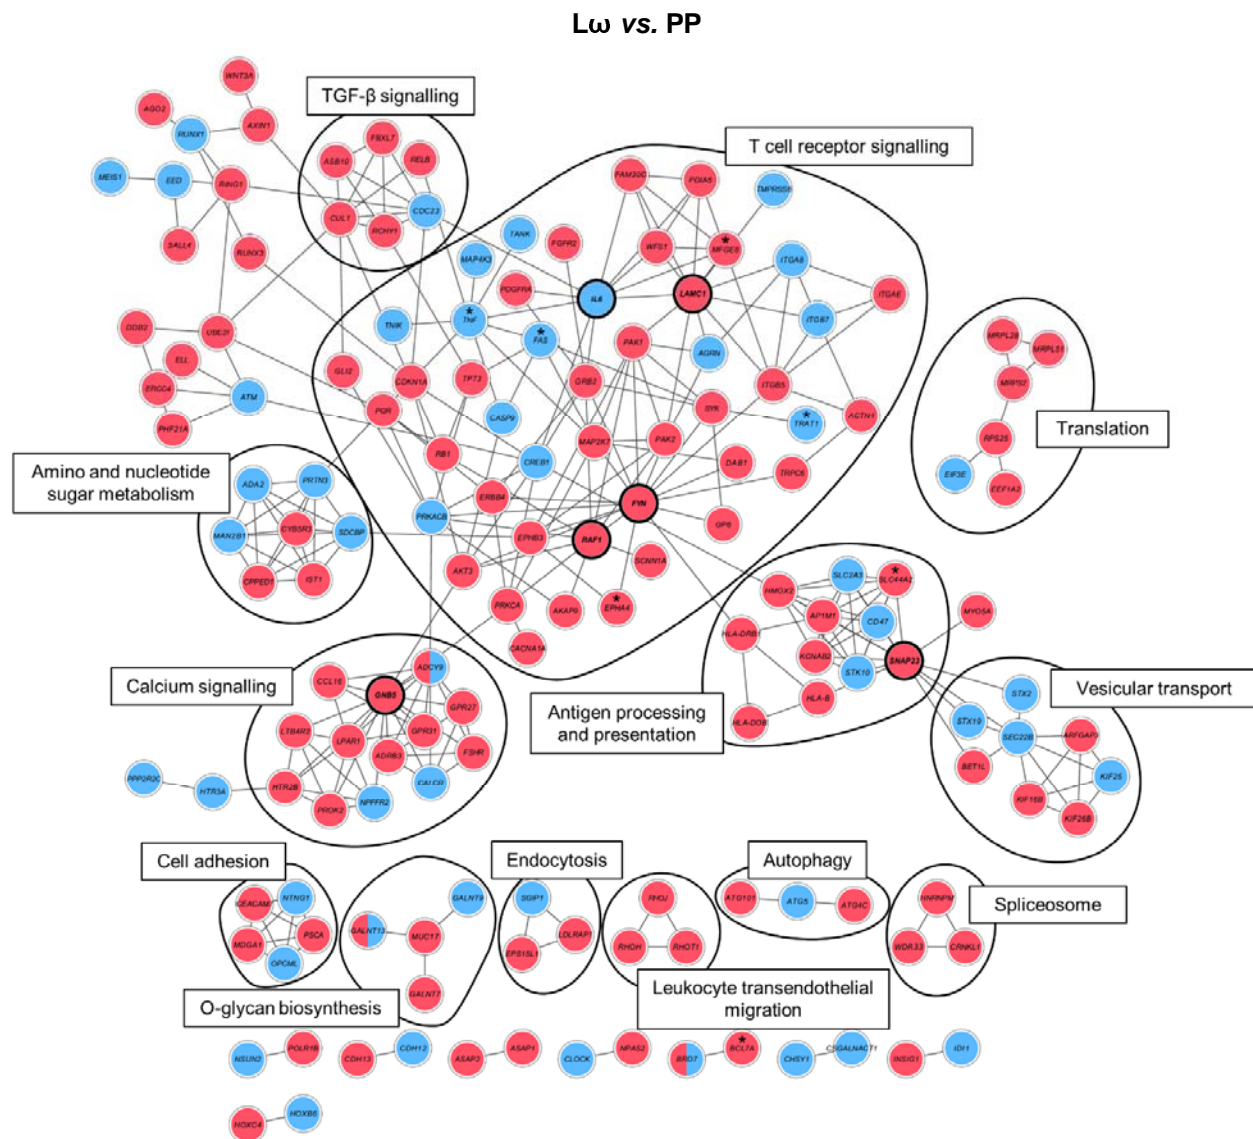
Lω vs. PP

TGF-β signalling

T cell receptor signalling

Translation

Amino and nucleotide sugar metabolism

Calcium signalling

Antigen processing and presentation

Vesicular transport

Cell adhesion

Endocytosis

Autophagy

Spliceosome

Leukocyte transendothelial migration

O-glycan biosynthesis

WNT3A
AGO2
AXIN1
RUNX1
FBXL7
RELB
ASB10
MEIS1
EED
RING1
CUL1
RCHY1
CDC23
SALL4
RUNX3
FAM20C
PDIA5
TMPRSS6
TANK
FGFR2
WFS1
MFGE8
MAP4K3
ITGA8
IL6
LAMC1
PDGFRA
ITGAE
DDB2
UBE2I
TNIK
TNF
FAS
ITGB7
PAK1
AGRN
ELL
GLI2
CDKN1A
TP73
MRPL28
MRPL51
ERCC4
ATM
GRB2
ITGB5
MRPS2
PGR
SYK
ACTN1
TRAT1
PHF21A
CASP8
RPS25
RB1
MAP2K7
PAK2
CREB1
DAB1
ADA2
PRTN3
TRPC6
EIF3E
EEF1A2
CYB5R3
ERBB4
FYN
MAN2B1
SDCBP
PRKACB
GP6
EPHB3
RAF1
CPPED1
IST1
SCNN1A
AKT3
HMOX2
SLC2A3
SLC44A2
PRKCA
AKAP6
EPHA4
MYO5A
AP1M1
CD47
HLA-DRB1
CACNA1A
KCNAB2
SNAP23
ADCY9
CCL16
STK10
GNB5
GPR27
HLA-B
STX2
LTB4R2
GPR31
HLA-DOB
LPAR1
STX19
SEC22B
ARFGAP3
ADRB3
FSHR
PPP2R2C
HTR3A
CALCR
HTR2B
BET1L
KIF25
NPFFR2
KIF16B
PROK2
KIF26B
NTNG1
CEACAM7
GALNT9
SGIP1
RHOJ
ATG10
ATG5
ATG4C
HNRNPM
PSCA
GALNT13
MUC17
LDLRAP1
MDGA1
RHOH
RHOT1
WDR33
CRNKL1
EPS15L1
OPCML
GALNT7
NSUN2
POLR1B
CDH13
CDH12
ASAP3
ASAP1
CLOCK
NPAS2
BRD7
BCL7A
CHSY1
CSGALNACT1
INSIG1
IDI1
HOXC4
HOXB6